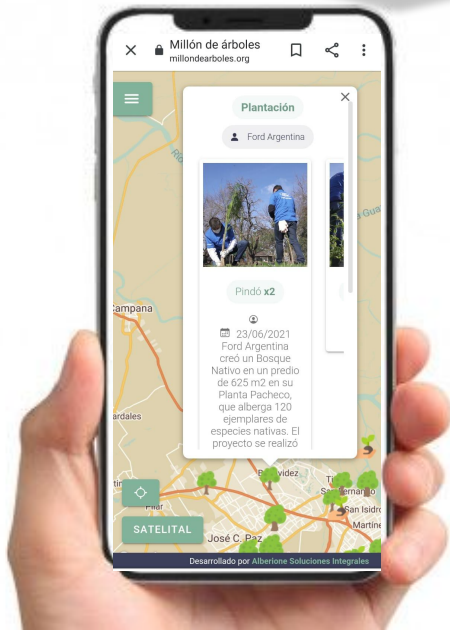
Millón de árboles
millondearboles.org

Plantación

Ford Argentina

Pindó x2

23/06/2021
Ford Argentina creó un Bosque Nativo en un predio de 625 m2 en su Planta Pacheco, que alberga 120 ejemplares de especies nativas. El proyecto se realizó

Campana
Cardales
Pilar
José C. Paz
Benavidez
San Isidro
Martínez

SATELITAL

Desarrollado por Alberione Soluciones Integrales